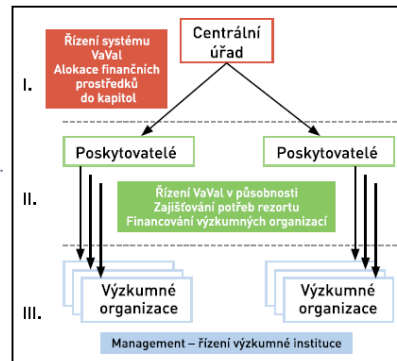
Řízení systému VaVaI
Alokace finančních prostředků do kapitol

Centrální úřad

I.

Poskytovatelé

Poskytovatelé

II.

Řízení VaVaI v působnosti
Zajišťování potřeb rezortu
Financování výzkumných organizací

III.

Výzkumné organizace

Výzkumné organizace

Management – řízení výzkumné instituce